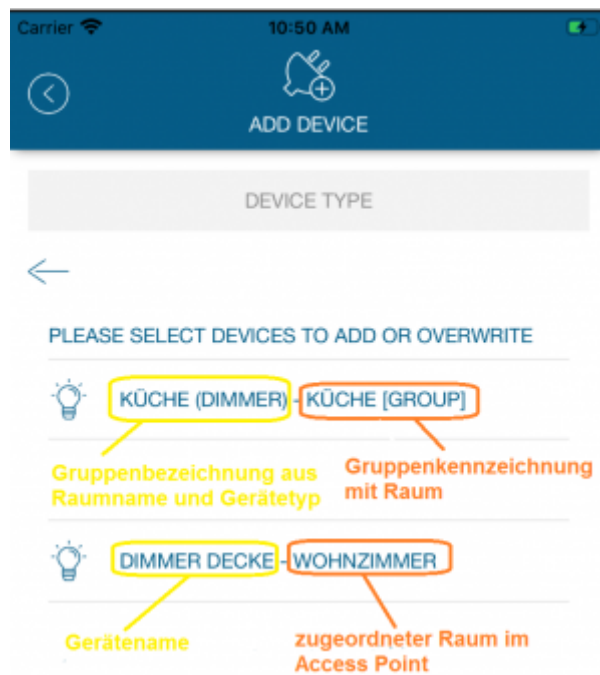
Carrier 10:50 AM

ADD DEVICE

DEVICE TYPE

PLEASE SELECT DEVICES TO ADD OR OVERWRITE

KÜCHE (DIMMER) - KÜCHE [GROUP]

Gruppenbezeichnung aus Raumname und Gerätetyp

Gruppenkennzeichnung mit Raum

DIMMER DECKE - WOHNZIMMER

Gerätename

zugeordneter Raum im Access Point